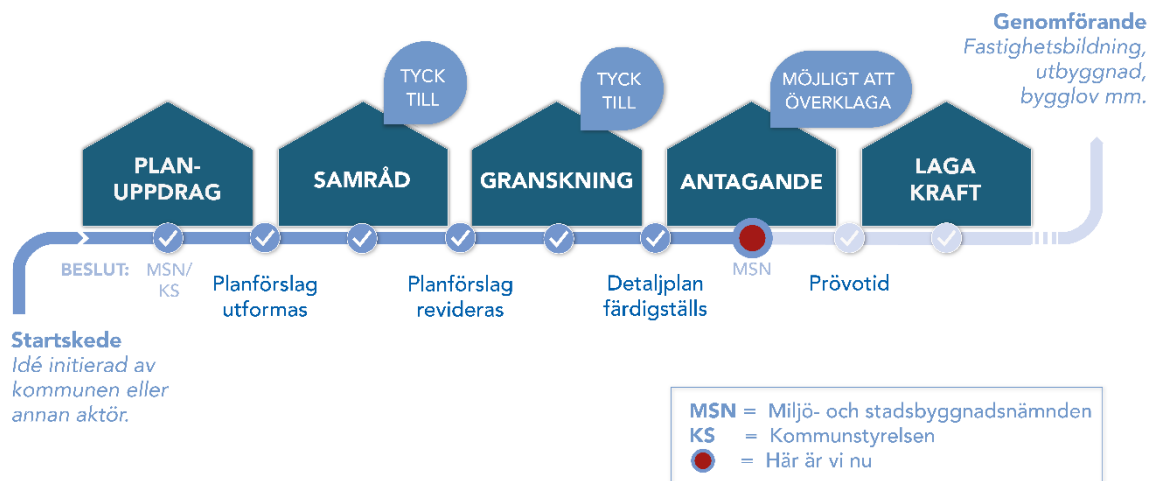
Genomförande
Fastighetsbildning, utbyggnad, bygglov mm.

TYCK TILL

TYCK TILL

MÖJLIGT ATT ÖVERKLAGA

PLAN-UPPDRAG

SAMRÅD

GRANSKNING

ANTAGANDE

LAGA KRAFT

BESLUT: MSN/KS

Planförslag utformas

Planförslag revideras

Detaljplan färdigställs

MSN

Prövotid

Startskede
Idé initierad av kommunen eller annan aktör.

MSN = Miljö- och stadsbyggnadsnämnden
KS = Kommunstyrelsen
= Här är vi nu